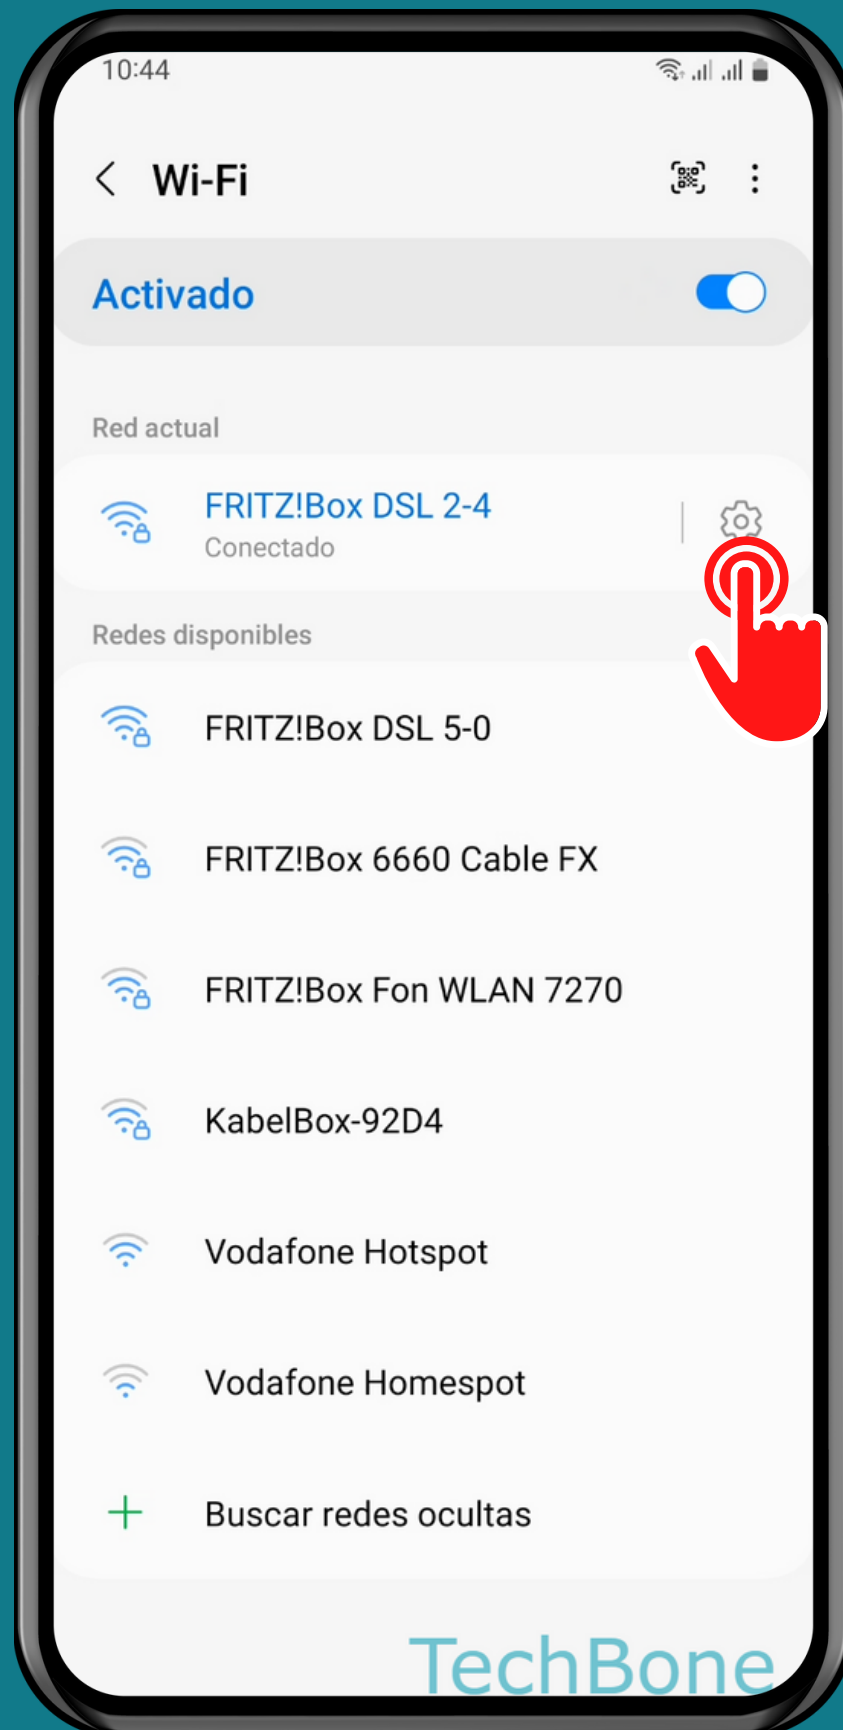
10:44

Wi-Fi

Activado

Red actual

FRITZ!Box DSL 2-4
Conectado

Redes disponibles

FRITZ!Box DSL 5-0

FRITZ!Box 6660 Cable FX

FRITZ!Box Fon WLAN 7270

KabelBox-92D4

Vodafone Hotspot

Vodafone Homespot

Buscar redes ocultas

TechBone